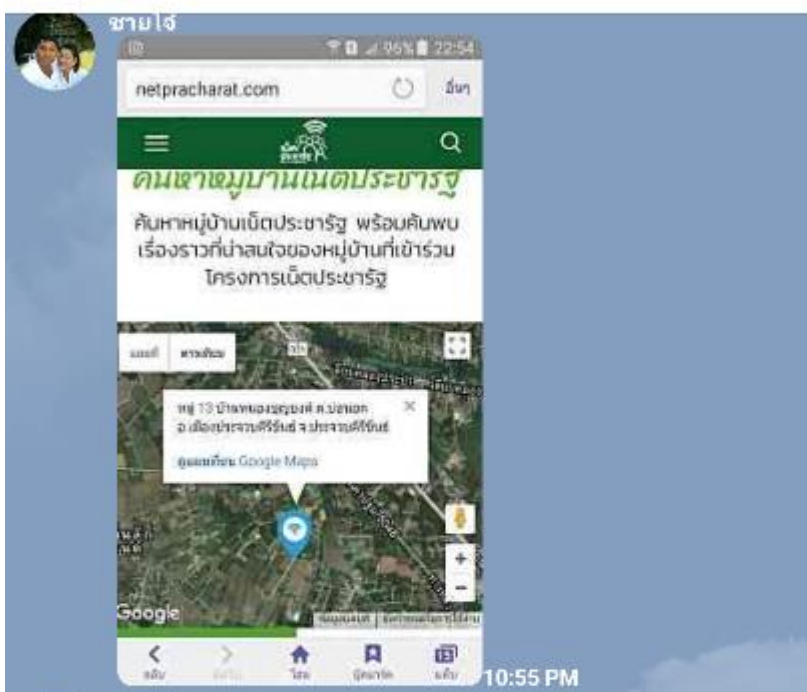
ชายไข่

96% 22:54

netpracharat.com

อื่นๆ

ค้นหาหมู่บ้านเน็ตประชารัฐ

ค้นหาหมู่บ้านเน็ตประชารัฐ พร้อมค้นพบเรื่องราวที่น่าสนใจของหมู่บ้านที่เข้าร่วมโครงการเน็ตประชารัฐ

แผนที่ ดาวเทียม

หมู่ 13 บ้านหนองบุญยงค์ ต.บ่อนอก อ.เมืองประจวบคีรีขันธ์ จ.ประจวบคีรีขันธ์

ดูแผนที่บน Google Maps

Google

ข้อมูลแผนที่ ข้อกำหนดในการใช้งาน

กลับ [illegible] โฮม บุ๊กมาร์ก แท็บ

10:55 PM